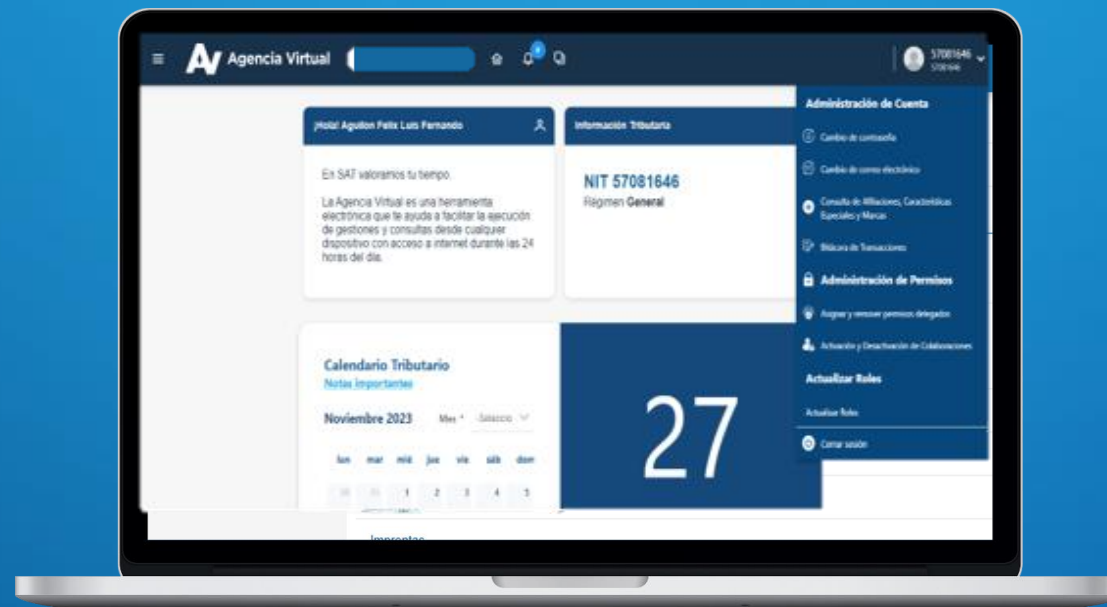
Agencia Virtual

57081646
5708164

¡Hola! Aguilon Felix Luis Fernando

En SAT valoramos tu tiempo.

La Agencia Virtual es una herramienta electrónica que te ayuda a facilitar la ejecución de gestiones y consultas desde cualquier dispositivo con acceso a internet durante las 24 horas del día.

Información Tributaria

NIT 57081646
Régimen General

Administración de Cuenta

Cambio de contraseña

Cambio de correo electrónico

Consulta de Afiliaciones, Características Especiales y Marcas

Bitácora de Transacciones

Administración de Permisos

Asignar y remover permisos delegados

Activación y Desactivación de Colaboraciones

Actualizar Roles

Actualizar Roles

Cerrar sesión

Calendario Tributario
Notas importantes

Noviembre 2023

Mes * Selecció

lun mar mié jue vie sáb dom

30 31 1 2 3 4 5

27

Imprentas